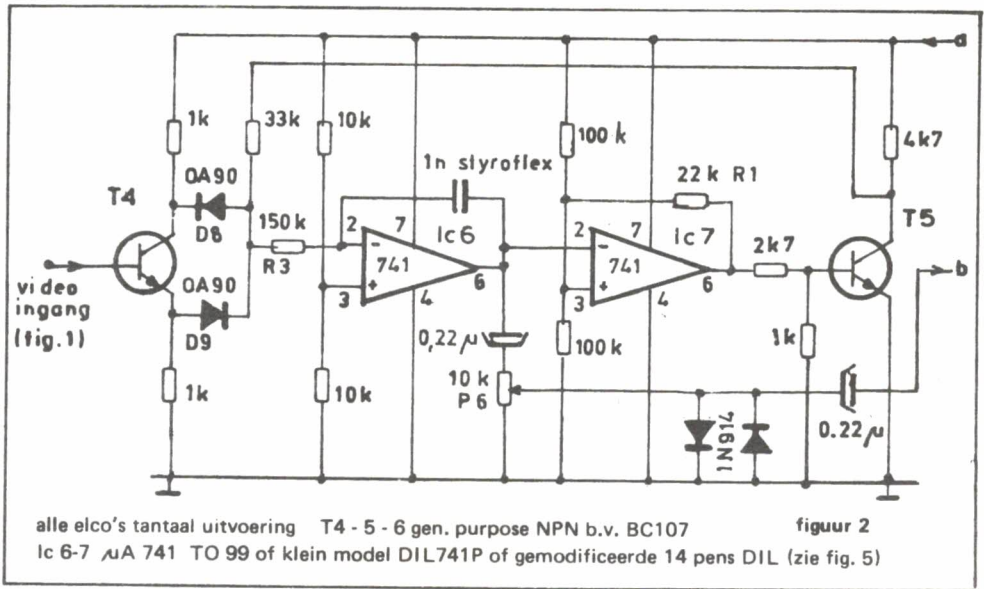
a

1k
33k
10k
100 k
4k7
1n styroflex
22 k R1
T4
0A90
D8
150 k
R3
2
7
Ic 6
741
3
4
6
2
7
Ic 7
741
3
4
6
2k7
T5
b
video ingang (fig.1)
0A90
D9
1k
10k
0,22 $\mu$
10 k
P 6
100 k
1k
1N914
0.22 $\mu$

alle elco's tantaal uitvoering T4 - 5 - 6 gen. purpose NPN b.v. BC107 figuur 2
Ic 6-7 $\mu$A 741 TO 99 of klein model DIL741P of gemodificeerde 14 pens DIL (zie fig. 5)